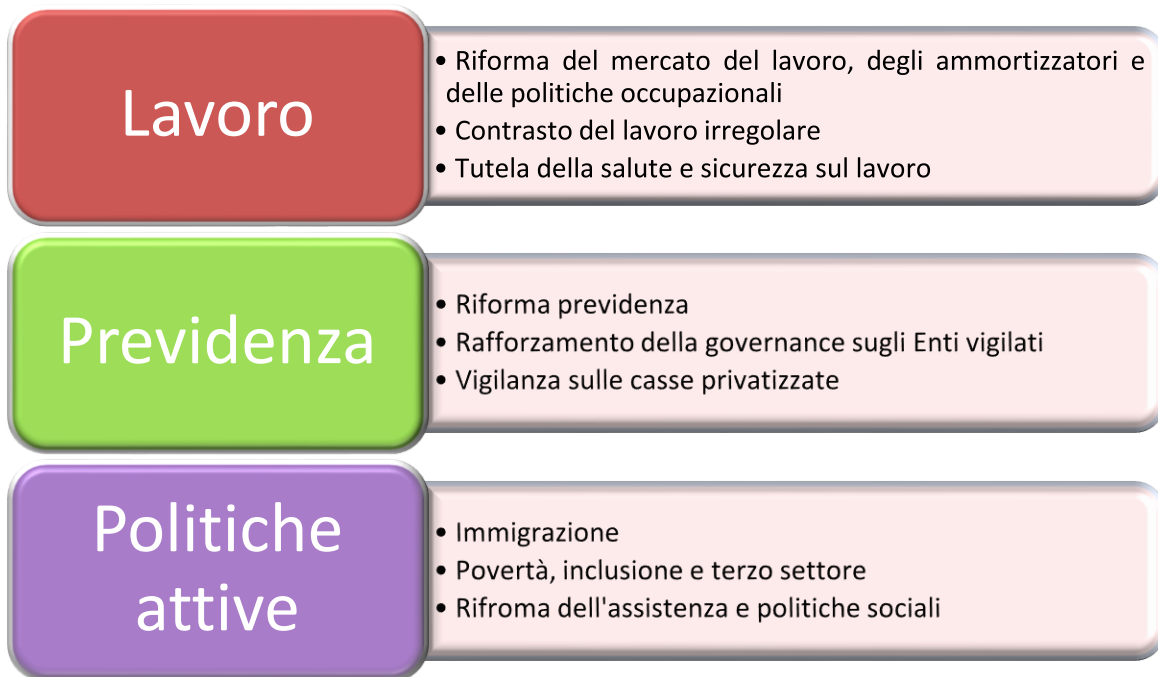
Lavoro

• Riforma del mercato del lavoro, degli ammortizzatori e delle politiche occupazionali
• Contrasto del lavoro irregolare
• Tutela della salute e sicurezza sul lavoro

Previdenza

• Riforma previdenza
• Rafforzamento della governance sugli Enti vigilati
• Vigilanza sulle casse privatizzate

Politiche attive

• Immigrazione
• Povertà, inclusione e terzo settore
• Rifroma dell'assistenza e politiche sociali